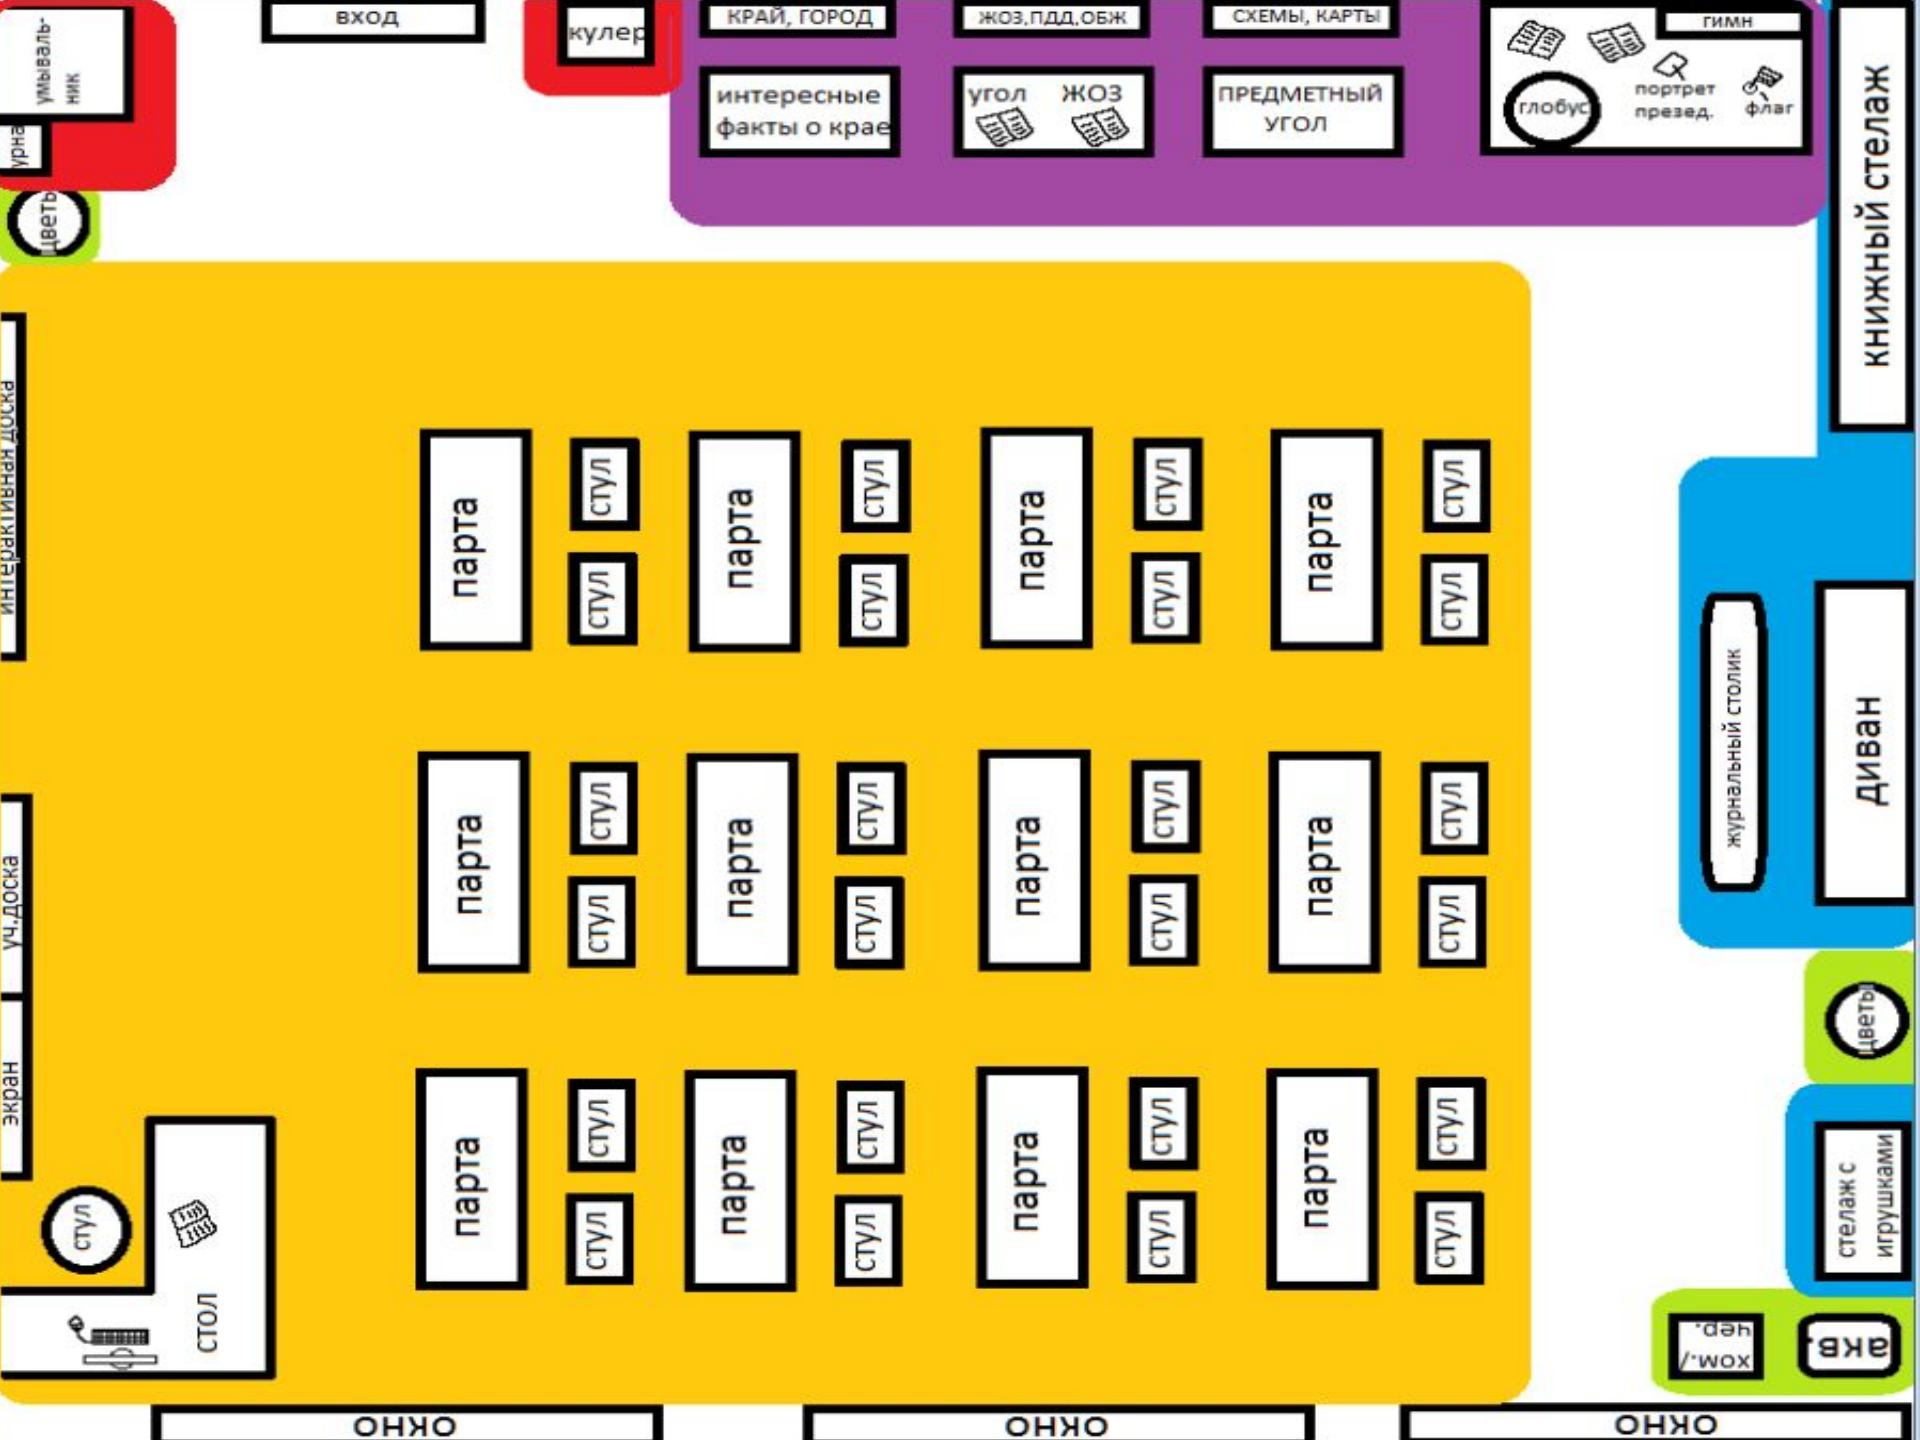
умываль-ник
урна
вход
кулер
КРАЙ, ГОРОД
ЖОЗ,ПДД,ОБЖ
СХЕМЫ, КАРТЫ
гимн
интересные факты о крае
угол ЖОЗ
ПРЕДМЕТНЫЙ УГОЛ
глобус
портрет презед.
флаг
книжный стелаж
цветы
интерактивная доска
парта
стул
стул
парта
стул
стул
парта
стул
стул
парта
стул
стул
парта
стул
стул
парта
стул
стул
парта
стул
стул
парта
стул
стул
парта
стул
стул
парта
стул
стул
парта
стул
стул
парта
стул
стул
журнальный столик
диван
цветы
уч.доска
экран
стул
стол
стелаж с игрушками
хом./ чер.
акв.
ОКНО
ОКНО
ОКНО